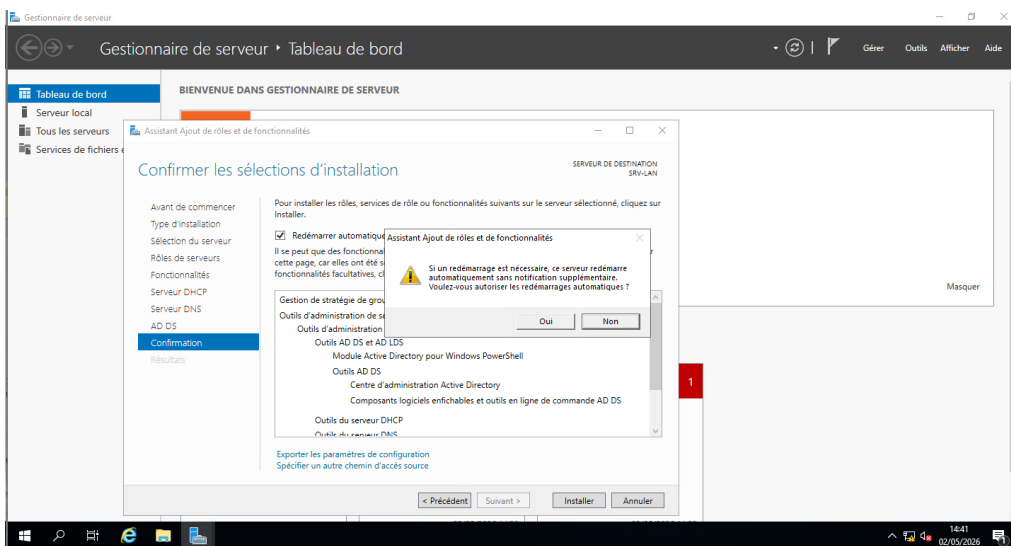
Gestionnaire de serveur

Gestionnaire de serveur • Tableau de bord

Gérer Outils Afficher Aide

Tableau de bord
Serveur local
Tous les serveurs
Services de fichiers e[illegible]

BIENVENUE DANS GESTIONNAIRE DE SERVEUR

Masquer

1

Assistant Ajout de rôles et de fonctionnalités

Confirmer les sélections d'installation

SERVEUR DE DESTINATION
SRV-LAN

Avant de commencer
Type d'installation
Sélection du serveur
Rôles de serveurs
Fonctionnalités
Serveur DHCP
Serveur DNS
AD DS
Confirmation
Résultats

Pour installer les rôles, services de rôle ou fonctionnalités suivants sur le serveur sélectionné, cliquez sur Installer.

Redémarrer automatique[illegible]

Il se peut que des fonctionnal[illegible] cette page, car elles ont été s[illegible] fonctionnalités facultatives, cl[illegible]

Gestion de stratégie de grou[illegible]
Outils d'administration de s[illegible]
Outils d'administration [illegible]
Outils AD DS et AD LDS
Module Active Directory pour Windows PowerShell
Outils AD DS
Centre d'administration Active Directory
Composants logiciels enfichables et outils en ligne de commande AD DS
Outils du serveur DHCP
Outils du serveur DNS

Exporter les paramètres de configuration
Spécifier un autre chemin d'accès source

< Précédent Suivant > Installer Annuler

Assistant Ajout de rôles et de fonctionnalités

Si un redémarrage est nécessaire, ce serveur redémarre automatiquement sans notification supplémentaire. Voulez-vous autoriser les redémarrages automatiques ?

Oui Non

14:41
02/05/2026